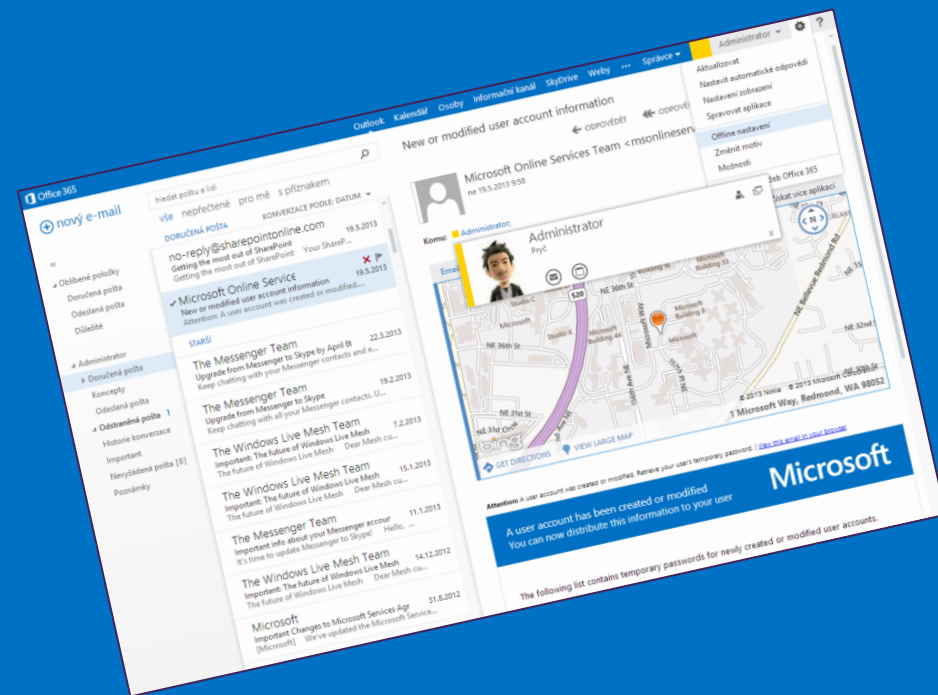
Office 365

Outlook Kalendář Osoby Informační kanál SkyDrive Weby ••• Správce Administrator

Aktualizovat
Nastavit automatické odpovědi
Nastavení zobrazení
Spravovat aplikace
Offline nastavení
Změnit motiv
Možnosti

nový e-mail

Hledat poštu a lidi

vše nepřečtené pro mě s příznakem

KONVERZACE PODLE: DATUM

DORUČENÁ POŠTA

Oblíbené položky
Doručená pošta
Odeslaná pošta
Důležité

Administrator
Doručená pošta
Koncepty
Odeslaná pošta
Odstraněná pošta 1
Historie konverzace
Important
Nevyžádaná pošta [8]
Poznámky

no-reply@sharepointonline.com 19.5.2013
Getting the most out of SharePoint
Getting the most out of SharePoint Your SharePo...

Microsoft Online Service 19.5.2013
New or modified user account information
Attention: A user account was created or modified....

STARŠÍ

The Messenger Team 22.3.2013
Upgrade from Messenger to Skype by April 8t
Keep chatting with your Messenger contacts and e...

The Messenger Team 19.2.2013
Upgrade from Messenger to Skype
Keep chatting with all your Messenger contacts. U...

The Windows Live Mesh Team 7.2.2013
Important: The future of Windows Live Mesh
The future of Windows Live Mesh Dear Mesh cu...

The Windows Live Mesh Team 15.1.2013
Important: The future of Windows Live Mesh
The future of Windows Live Mesh Dear Mesh cu...

The Messenger Team 11.1.2013
Important info about your Messenger accour
It's time to update Messenger to Skype! Hello, ...

The Windows Live Mesh Team 14.12.2012
Important: The future of Windows Live Mesh
The future of Windows Live Mesh Dear Mesh cu...

Microsoft 31.8.2012
Important Changes to Microsoft Services Agr
[Microsoft] We've updated the Microsoft Service...

New or modified user account information

ODPOVĚDĚT ODPOVĚ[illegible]

Microsoft Online Services Team <msonlineserv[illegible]
ne 19.5.2013 9:50

Komu: Administrator;

Administrator
Pryč

eb Office 365
Získat více aplikací

Email

Studio C NE 36th St Microsoft Building 33 Microsoft Building 8 Microsoft Building 6 Microsoft NE 36th St Building 44 Microsoft Way 156th Ave NE NE 31st St 520 NE 32nd NE Bellevue Redmond Rd

© 2013 Nokia © 2013 Microsoft Corporation
1 Microsoft Way, Redmond, WA 98052

bing
GET DIRECTIONS VIEW LARGE MAP

Attention: A user account was created or modified. Retrieve your user's temporary password. | View this email in your browser

Microsoft

A user account has been created or modified
You can now distribute this information to your user

The following list contains temporary passwords for newly created or modified user accounts.